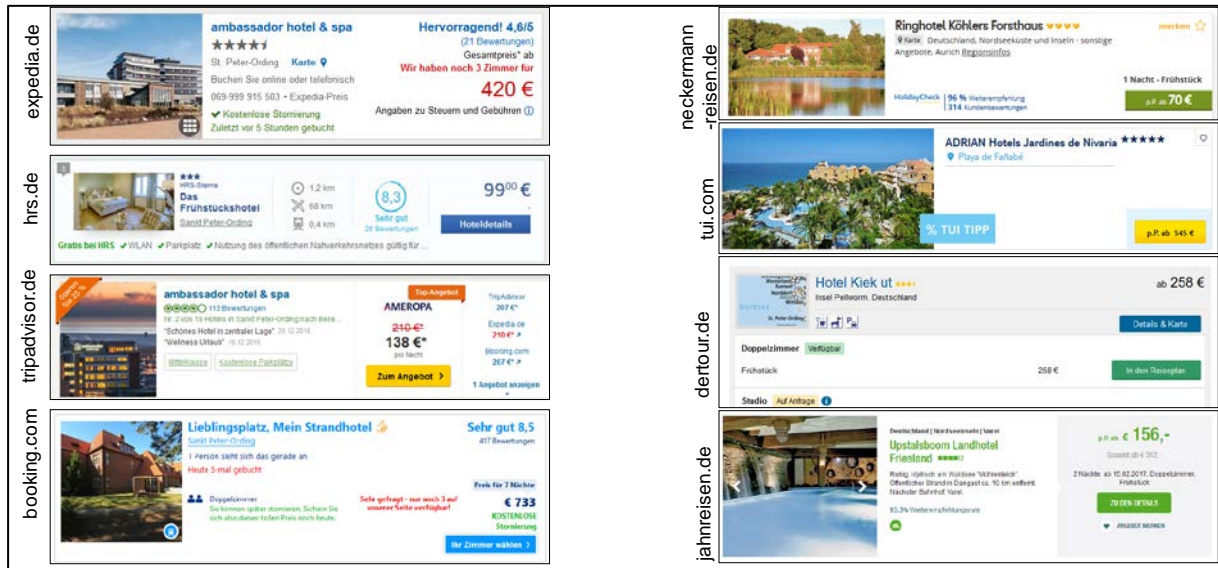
expedia.de

ambassador hotel & spa
St. Peter-Ording Karte
Buchen Sie online oder telefonisch
069-999 915 503 • Expedia-Preis
✔ Kostenlose Stornierung
Zuletzt vor 5 Stunden gebucht
Hervorragend! 4,6/5
(21 Bewertungen)
Gesamtpreis* ab
Wir haben noch 3 Zimmer für
420 €
Angaben zu Steuern und Gebühren

hrs.de

HRS-Sterne
Das Frühstückshotel
Sankt Peter-Ording
1,2 km
68 km
0,4 km
8,3
Sehr gut
28 Bewertungen
99⁰⁰ €
Hoteldetails
Gratis bei HRS ✔WLAN ✔Parkplatz ✔Nutzung des öffentlichen Nahverkehrsnetzes gültig für ...

tripadvisor.de

ambassador hotel & spa
113 Bewertungen
Nr. 2 von 15 Hotels in Sankt Peter-Ording nach Bewe...
"Schönes Hotel in zentraler Lage" 20.12.2016
"Wellness Urlaub" 16.12.2016
Mittelklasse Kostenlose Parkplätze
Top-Angebot
AMEROPA
210 €*
138 €*
pro Nacht
Zum Angebot
TripAdvisor
207 €*
Expedia.de
210 €*
Booking.com
207 €*
1 Angebot anzeigen

booking.com

Lieblingsplatz, Mein Strandhotel
Sankt Peter-Ording
1 Person sieht sich das gerade an
Heute 5-mal gebucht
Doppelzimmer
Sie können später stornieren. Sichern Sie sich also diesen tollen Preis noch heute.
Sehr gefragt - nur noch 3 auf unserer Seite verfügbar!
Sehr gut 8,5
417 Bewertungen
Preis für 7 Nächte
€ 733
KOSTENLOSE Stornierung
Ihr Zimmer wählen

neckermann-reisen.de

Ringhotel Köhlers Forsthaus
Karte Deutschland, Nordseeküste und Inseln - sonstige Angebote, Aurich Regionsinfos
merken
HolidayCheck 96 % Weiterempfehlung 314 Kundenbewertungen
1 Nacht - Frühstück
p.P. ab 70 €

tui.com

ADRIAN Hotels Jardines de Nivaria
Playa de Fañabé
% TUI TIPP
p.P. ab 545 €

dertour.de

Hotel Kiek ut
Insel Pellworm, Deutschland
ab 258 €
Details & Karte
Doppelzimmer Verfügbar
Frühstück 258 €
In den Reiseplan
Studio Auf Anfrage

jahnreisen.de

Deutschland | Nordseeinseln | Varel
Upstalsboom Landhotel Friesland
Ruhig, idyllisch am Waldsee "Mühlenteich". Öffentlicher Strand in Dangast ca. 10 km entfernt. Nächster Bahnhof Varel.
93,3% Weiterempfehlungsrate
p.P. ab € 156,-
Gesamt ab € 312,-
2 Nächte ab 15.02.2017, Doppelzimmer, Frühstück
ZU DEN DETAILS
ANGEBOT MERKEN